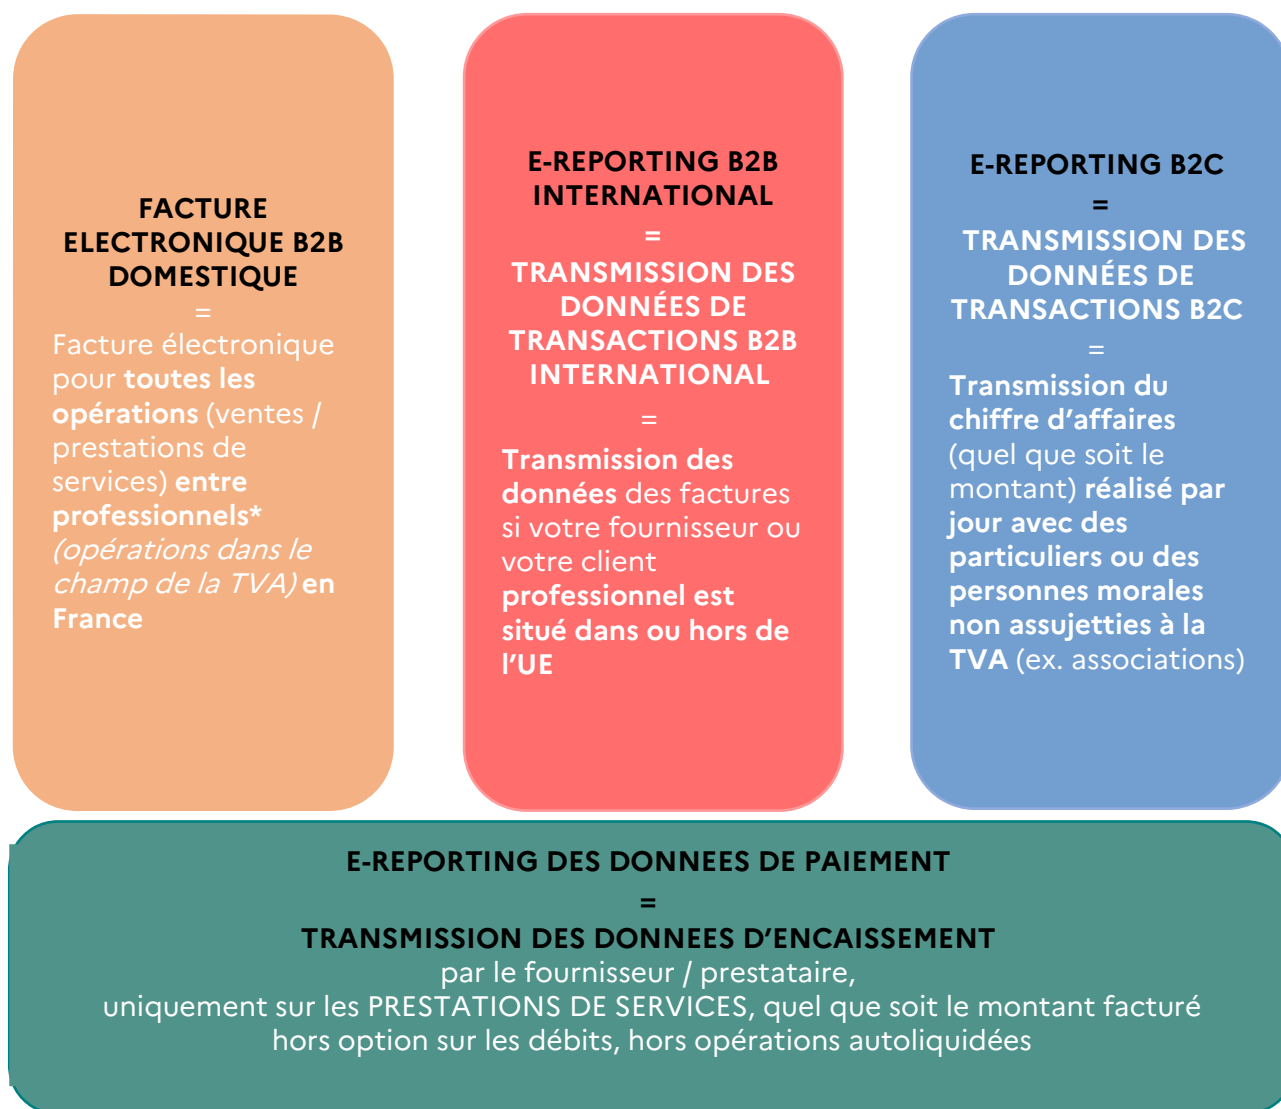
FACTURE ELECTRONIQUE B2B DOMESTIQUE

=

Facture électronique pour toutes les opérations (ventes / prestations de services) entre professionnels* (opérations dans le champ de la TVA) en France

E-REPORTING B2B INTERNATIONAL

=

TRANSMISSION DES DONNÉES DE TRANSACTIONS B2B INTERNATIONAL

=

Transmission des données des factures si votre fournisseur ou votre client professionnel est situé dans ou hors de l'UE

E-REPORTING B2C

=

TRANSMISSION DES DONNÉES DE TRANSACTIONS B2C

=

Transmission du chiffre d'affaires (quel que soit le montant) réalisé par jour avec des particuliers ou des personnes morales non assujetties à la TVA (ex. associations)

E-REPORTING DES DONNEES DE PAIEMENT

=

TRANSMISSION DES DONNEES D'ENCAISSEMENT

par le fournisseur / prestataire, uniquement sur les PRESTATIONS DE SERVICES, quel que soit le montant facturé hors option sur les débits, hors opérations autoliquidées